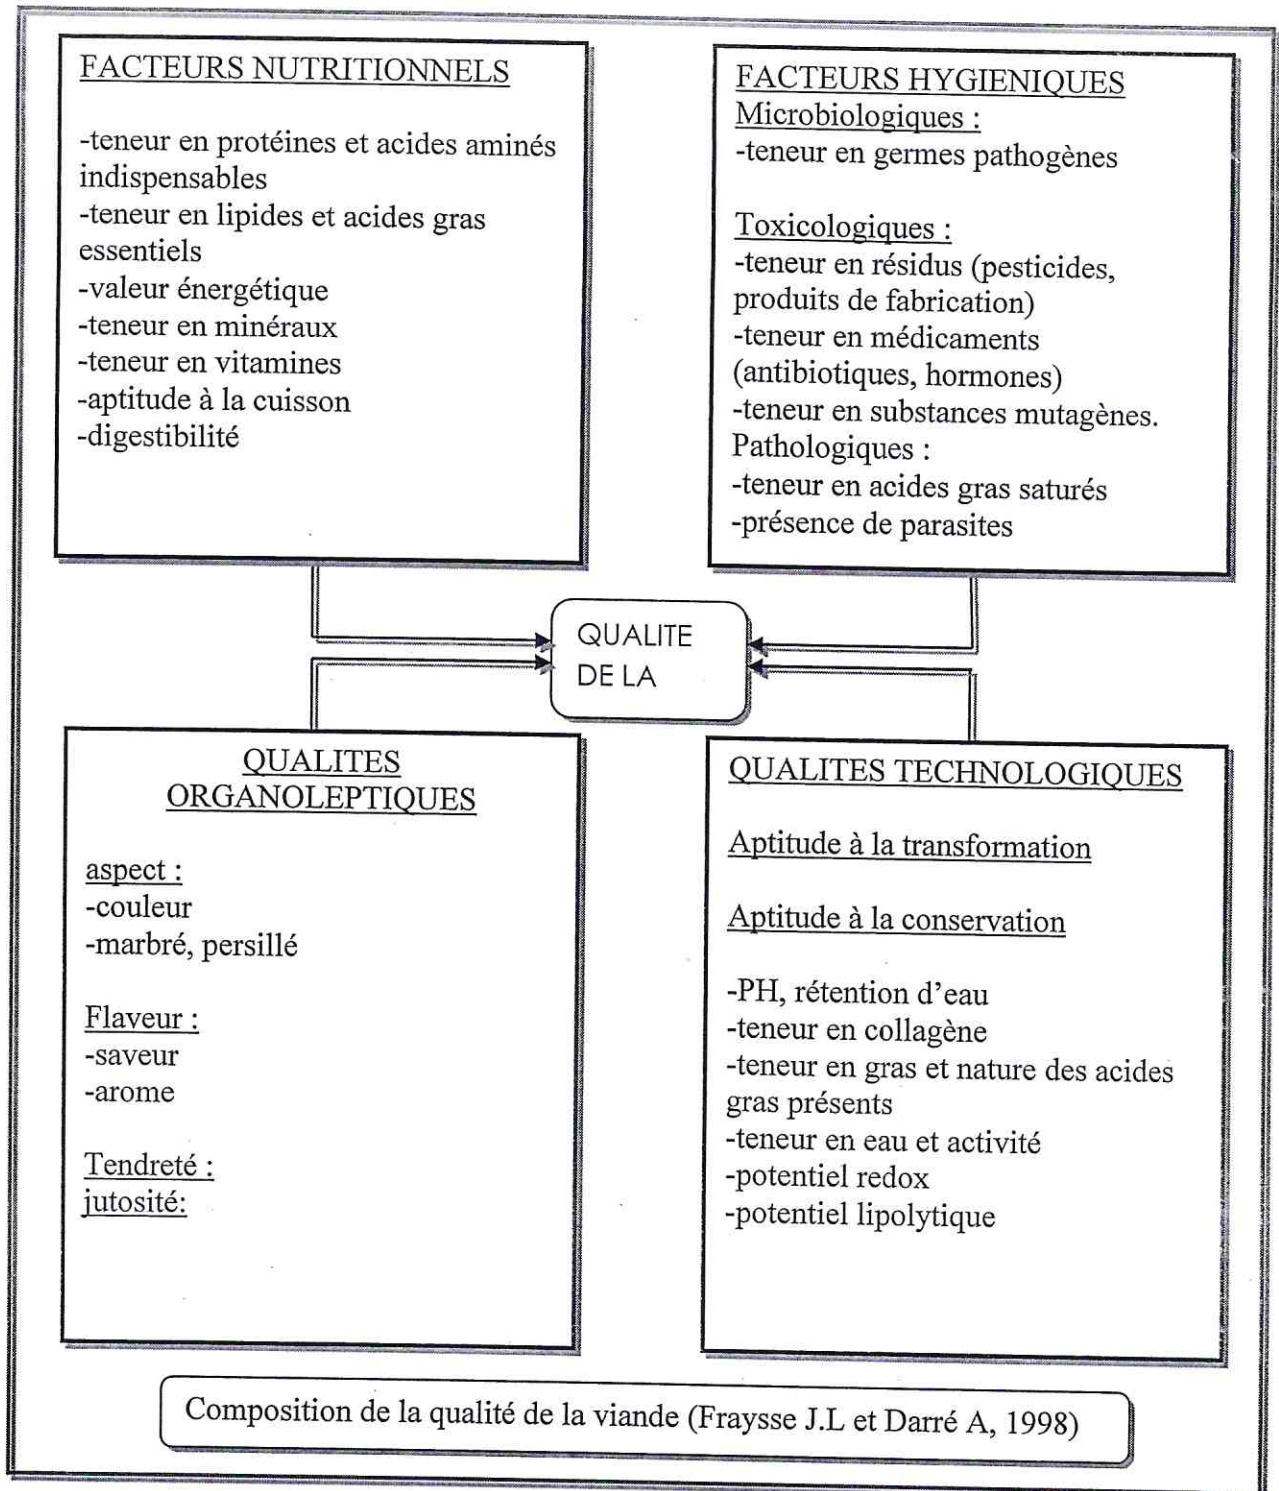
FACTEURS NUTRITIONNELS

-teneur en protéines et acides aminés indispensables
-teneur en lipides et acides gras essentiels
-valeur énergétique
-teneur en minéraux
-teneur en vitamines
-aptitude à la cuisson
-digestibilité

FACTEURS HYGIENIQUES
Microbiologiques :
-teneur en germes pathogènes

Toxicologiques :
-teneur en résidus (pesticides, produits de fabrication)
-teneur en médicaments (antibiotiques, hormones)
-teneur en substances mutagènes.
Pathologiques :
-teneur en acides gras saturés
-présence de parasites

QUALITE DE LA

QUALITES ORGANOLEPTIQUES

aspect :
-couleur
-marbré, persillé

Flaveur :
-saveur
-arome

Tendreté :
jutosité:

QUALITES TECHNOLOGIQUES

Aptitude à la transformation

Aptitude à la conservation

-PH, rétention d'eau
-teneur en collagène
-teneur en gras et nature des acides gras présents
-teneur en eau et activité
-potentiel redox
-potentiel lipolytique

Composition de la qualité de la viande (Fraysse J.L et Darré A, 1998)